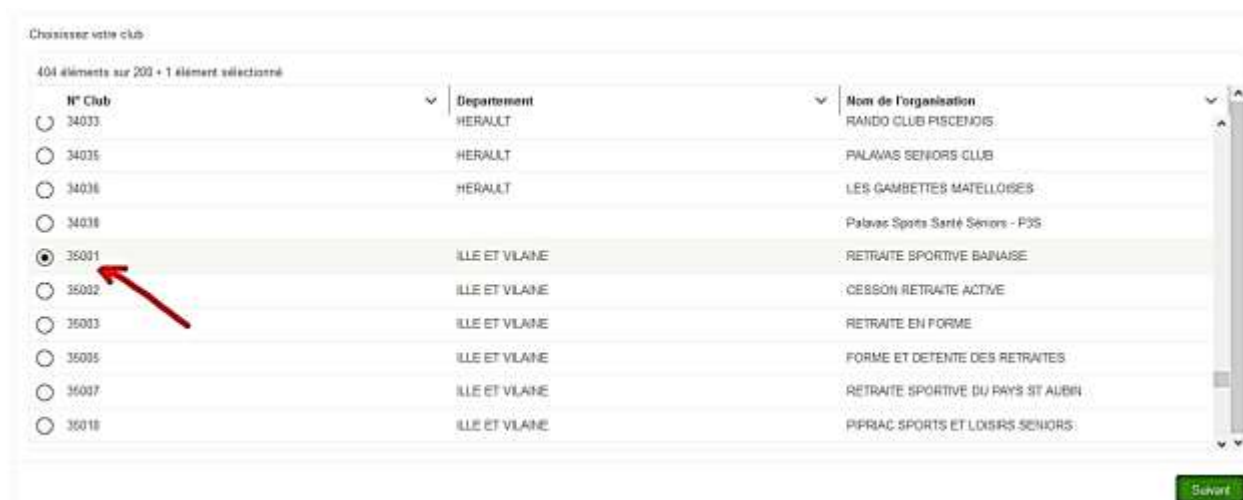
Choisissez votre club

404 éléments sur 200 • 1 élément sélectionné

| N° Club | Departement | Nom de l'organisation |
|---|---|---|
| 34033 | HERAULT | RANDO CLUB PISCENOIS |
| 34035 | HERAULT | PALAVAS SENIORS CLUB |
| 34036 | HERAULT | LES GAMBETTES MATELLOISES |
| 34038 | | Palavas Sports Santé Séniors - P3S |
| 35001 | ILLE ET VILAINE | RETRAITE SPORTIVE BAINAISE |
| 35002 | ILLE ET VILAINE | CESSON RETRAITE ACTIVE |
| 35003 | ILLE ET VILAINE | RETRAITE EN FORME |
| 35005 | ILLE ET VILAINE | FORME ET DETENTE DES RETRAITES |
| 35007 | ILLE ET VILAINE | RETRAITE SPORTIVE DU PAYS ST AUBIN |
| 35010 | ILLE ET VILAINE | PIPRIAC SPORTS ET LOISIRS SENIORS |

Suivant